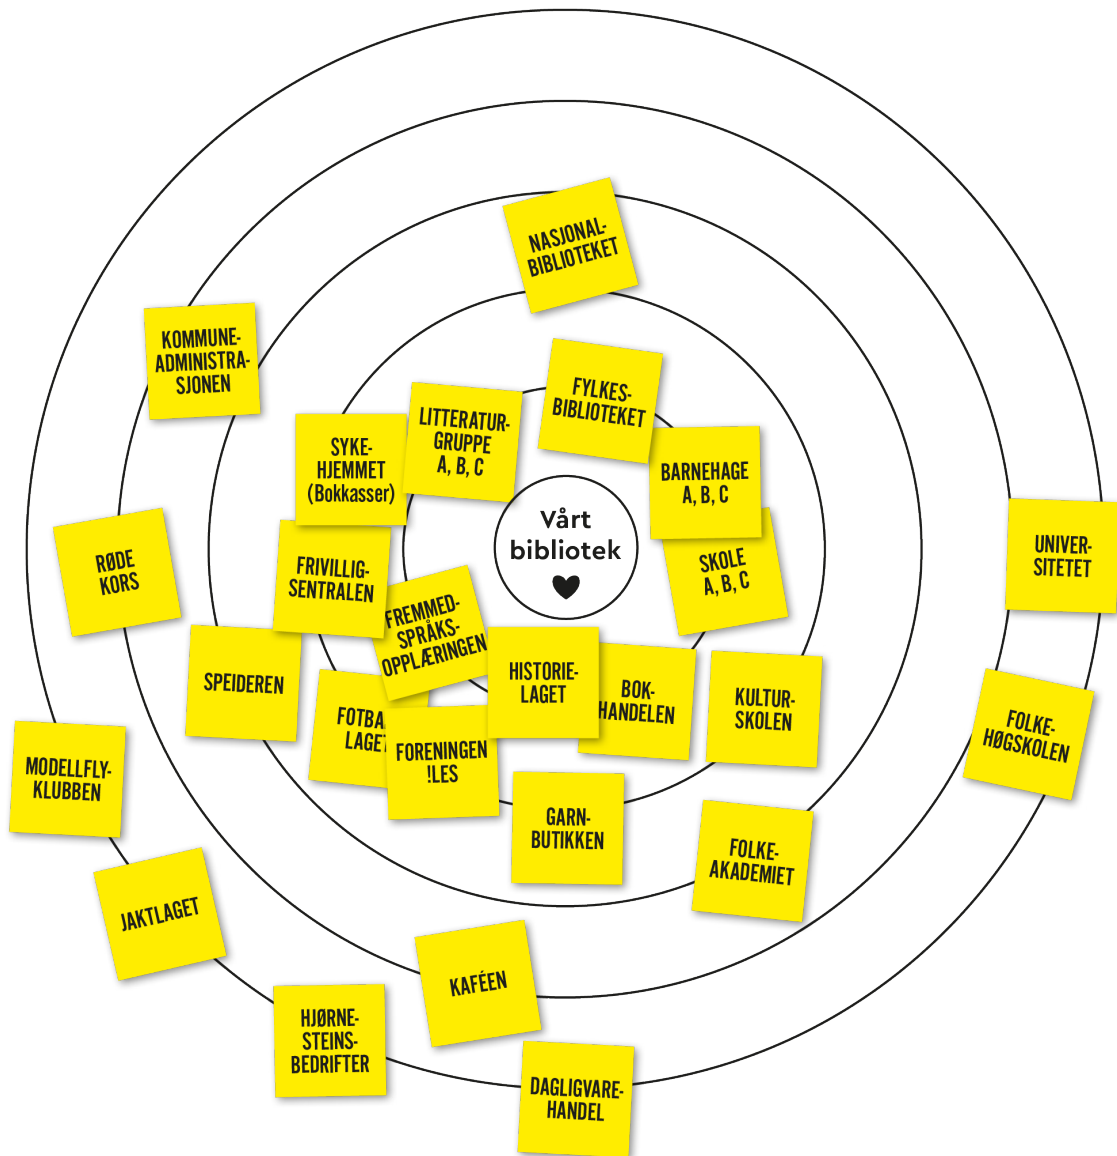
NASJONAL-BIBLIOTEKET

KOMMUNE-ADMINISTRA-SJONEN

LITTERATUR-GRUPPE A, B, C

FYLKES-BIBLIOTEKET

SYKE-HJEMMET (Bokkasser)

BARNEHAGE A, B, C

Vårt bibliotek

RØDE KORS

FRIVILLIG-SENTRALEN

SKOLE A, B, C

UNIVER-SITETET

FREMMED-SPRÅKS-OPPLÆRINGEN

SPEIDEREN

HISTORIE-LAGET

BOK-HANDELEN

KULTUR-SKOLEN

FOLKE-HØGSKOLEN

FOTBA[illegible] LAGET

FORENINGEN !LES

MODELLFLY-KLUBBEN

GARN-BUTIKKEN

FOLKE-AKADEMIET

JAKTLAGET

KAFÉEN

HJØRNE-STEINS-BEDRIFTER

DAGLIGVARE-HANDEL